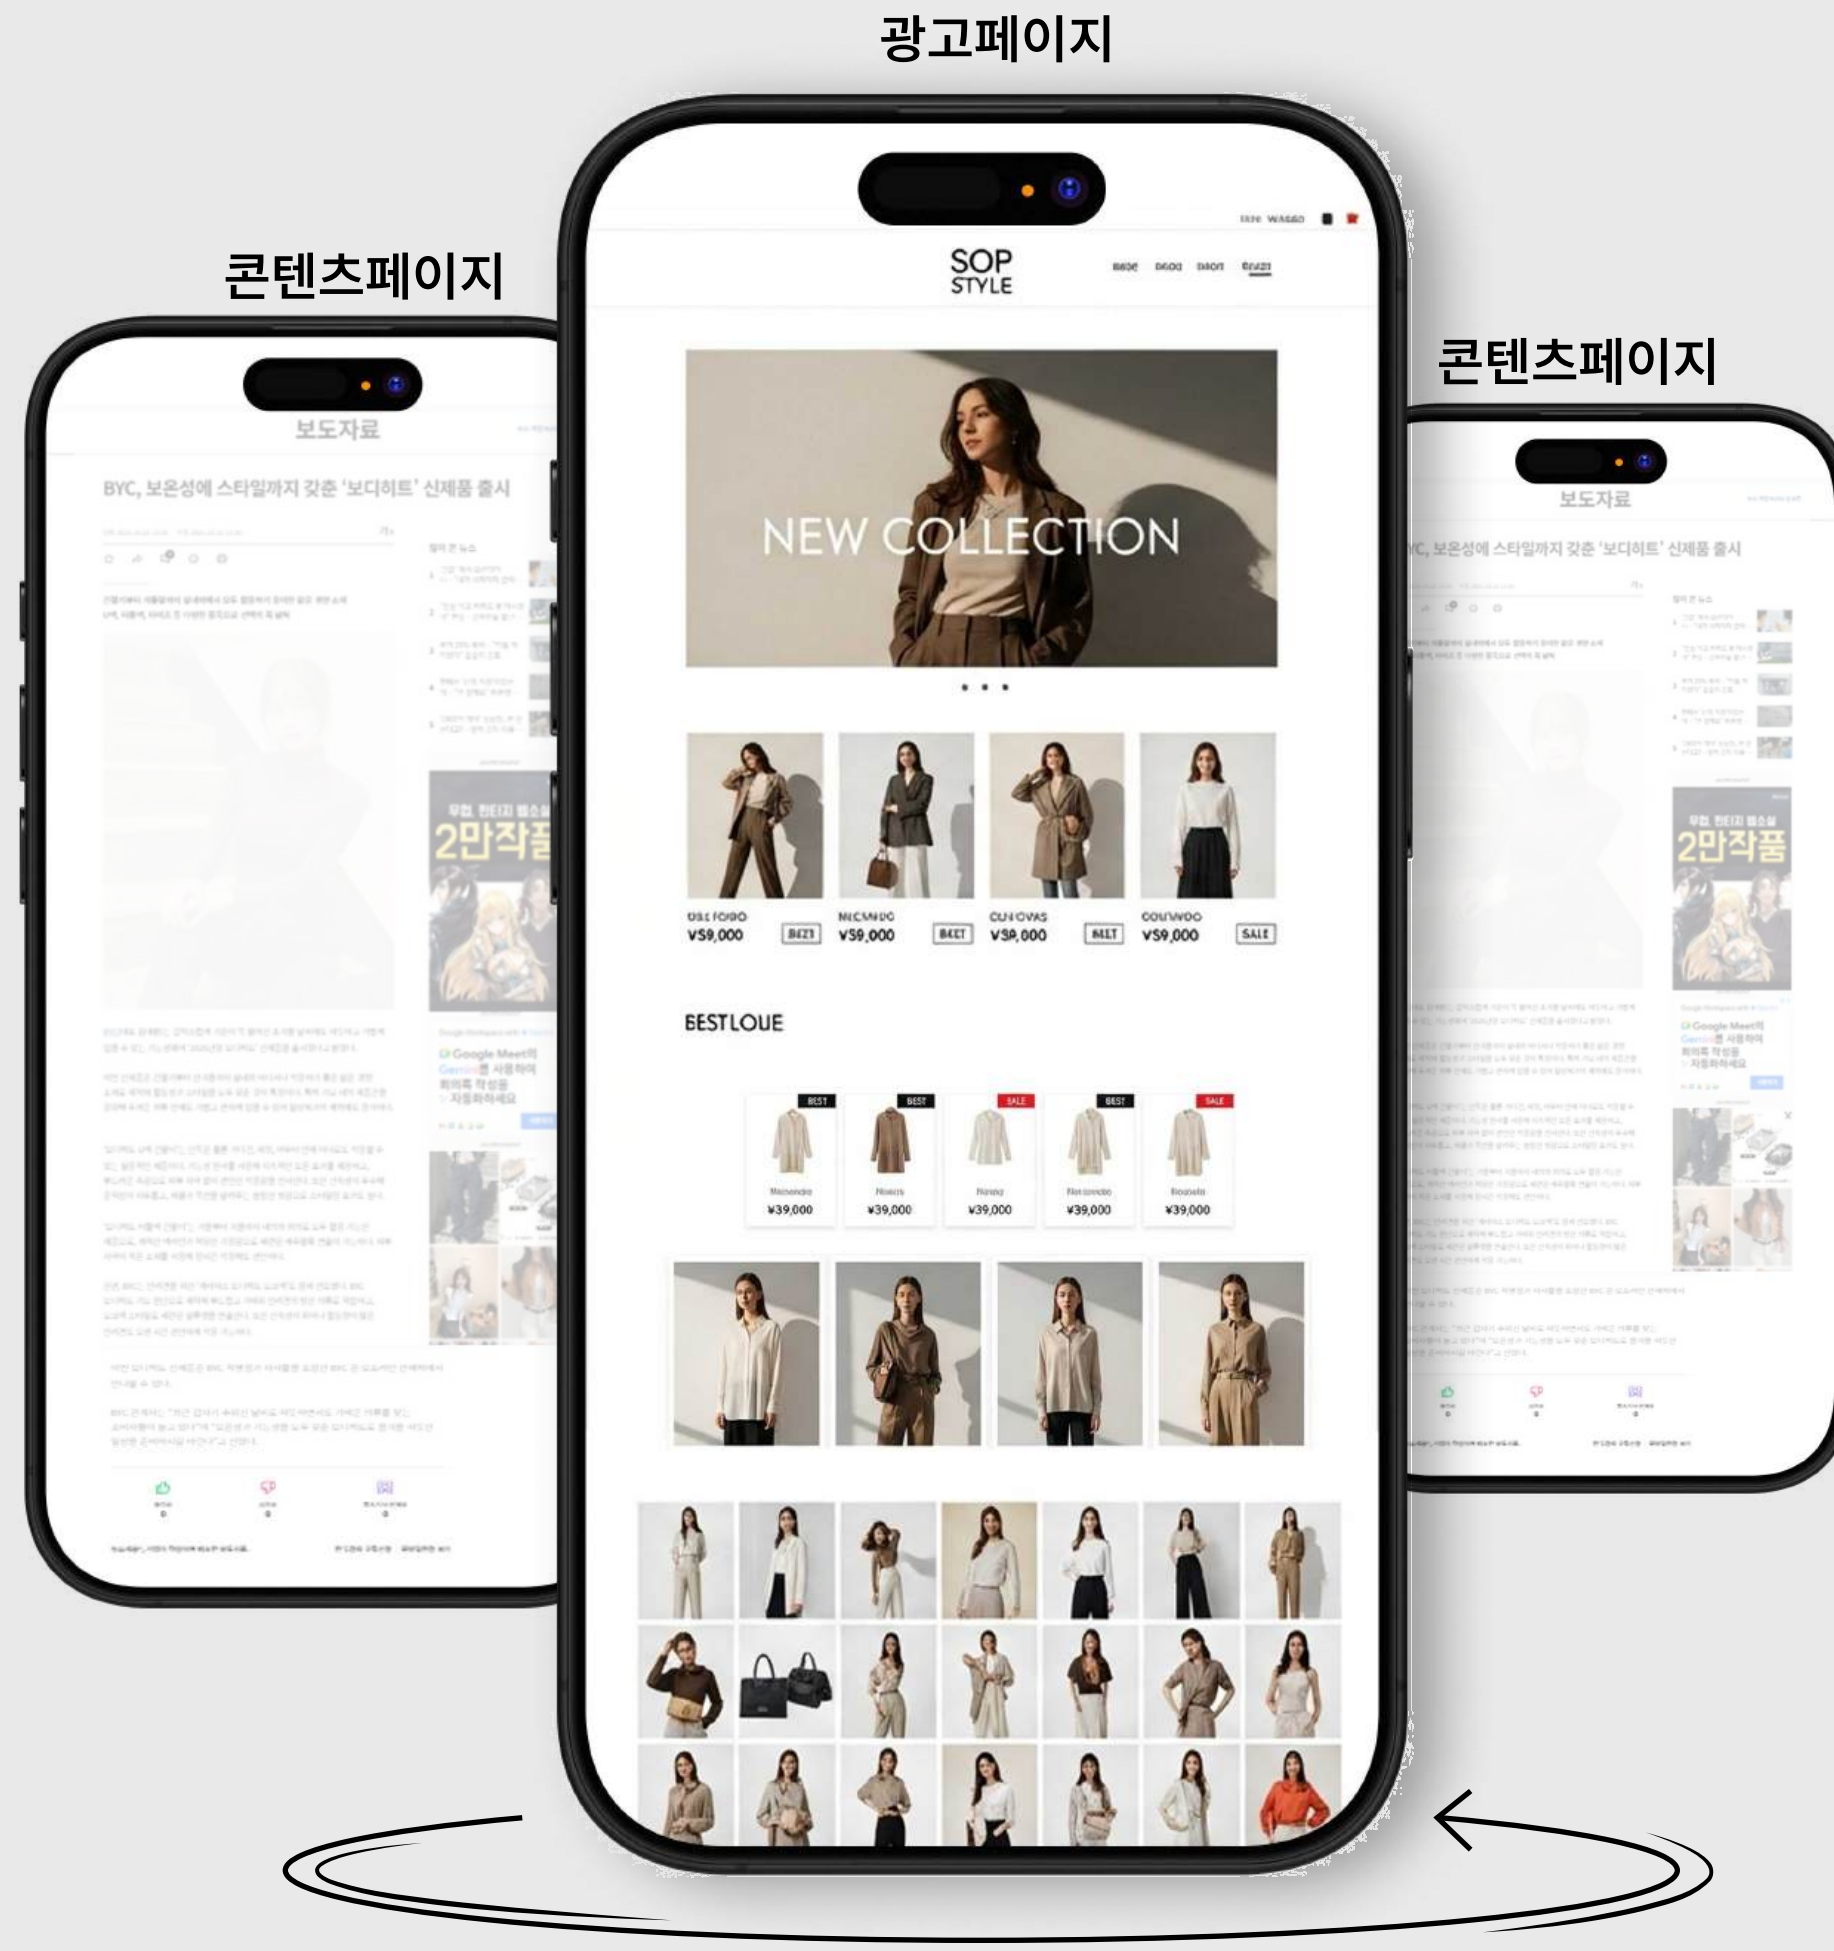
광고페이지

콘텐츠페이지

보도자료

BYC, 보온성에 스타일까지 갖춘 '보디히트' 신제품 출시

무협, 판타지 웹소설
2만작품

Google Meet의 Gemini를 사용하여 회의록 작성을 자동화하세요

SOP STYLE

NEW COLLECTION

USLFOBO
¥S9,000
BEST

NICMVDG
¥S9,000
BEST

CUNOVAS
¥S9,000
BEST

COUIWOO
¥S9,000
SALE

BESTLOUE

BEST
Maisondre
¥39,000

BEST
Hoalis
¥39,000

SALE
Noisy
¥39,000

BEST
Florisondo
¥39,000

SALE
Rounola
¥39,000

콘텐츠페이지

보도자료

BYC, 보온성에 스타일까지 갖춘 '보디히트' 신제품 출시

무협, 판타지 웹소설
2만작품

Google Meet의 Gemini를 사용하여 회의록 작성을 자동화하세요